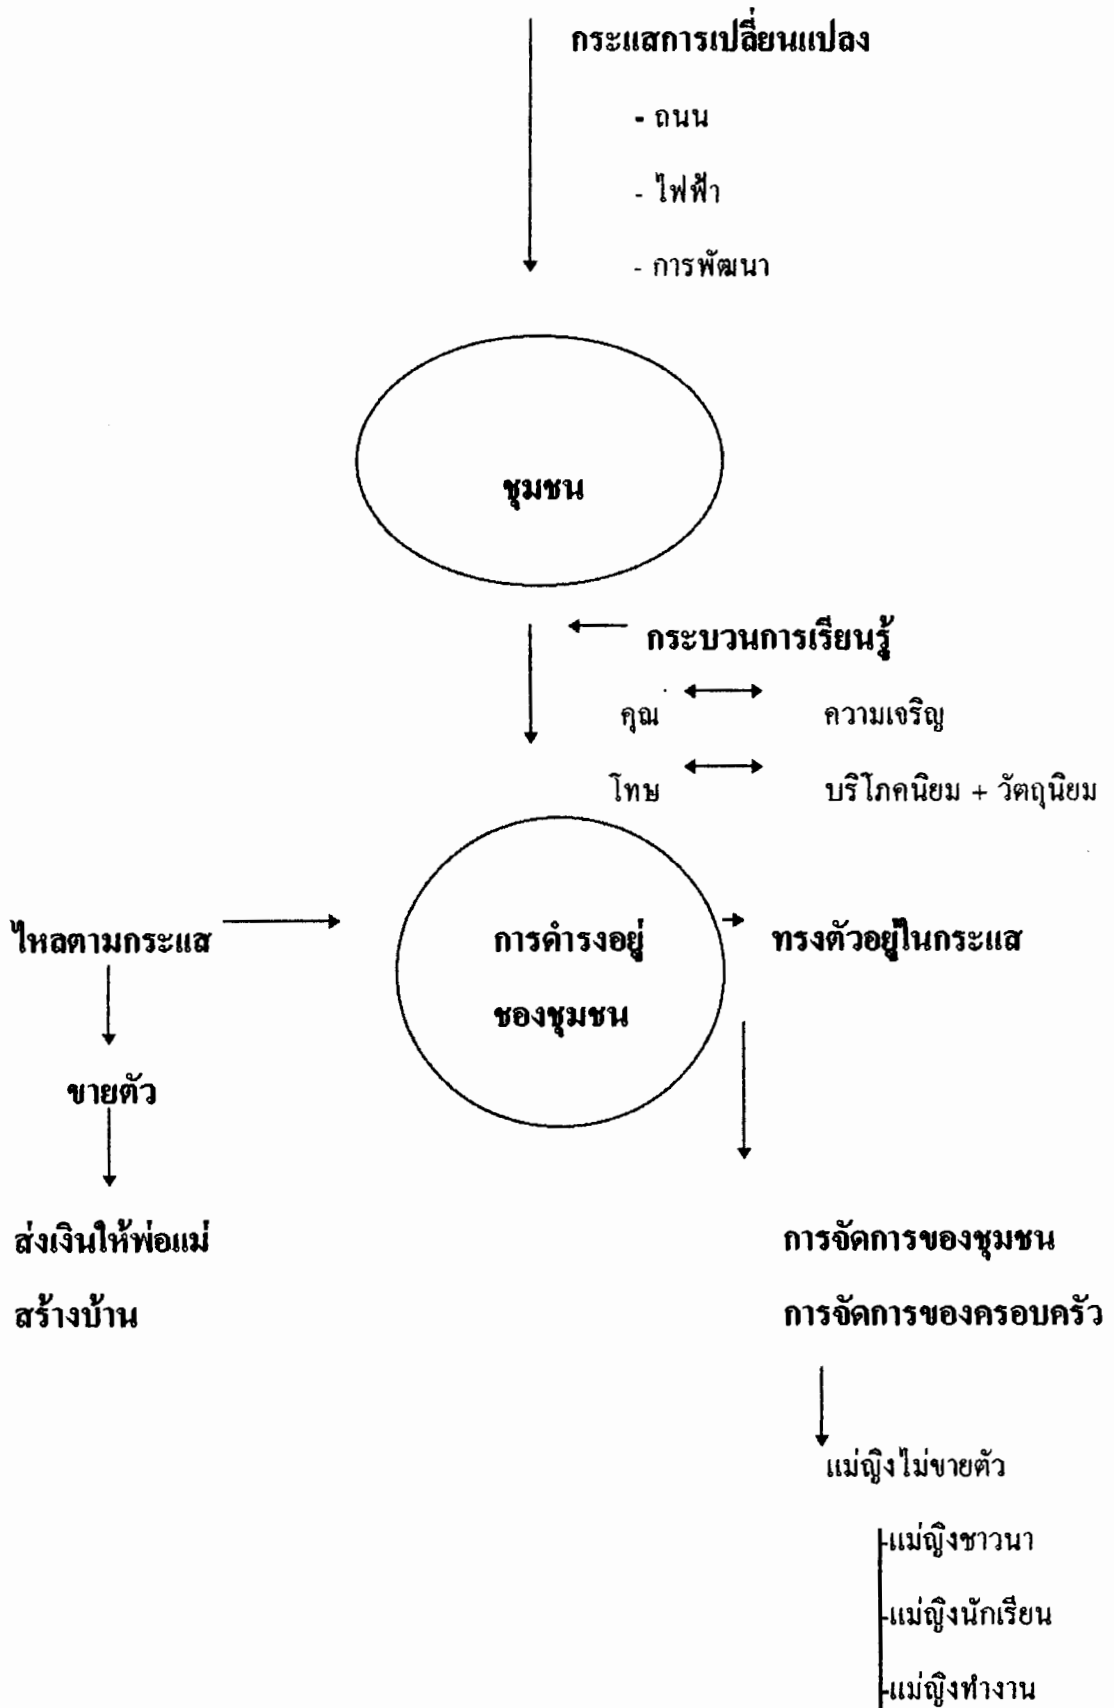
กระแสการเปลี่ยนแปลง

- ถนน

- ไฟฟ้า

- การพัฒนา

ชุมชน

กระบวนการเรียนรู้

คุณ ความเจริญ

โทษ บริโภคนิยม + วัตถุนิยม

ไหลตามกระแส

การดำรงอยู่ของชุมชน

ทรงตัวอยู่ในกระแส

ขายตัว

ส่งเงินให้พ่อแม่

สร้างบ้าน

การจัดการของชุมชน

การจัดการของครอบครัว

แม่ญิงไม่ขายตัว

แม่ญิงชาวนา

แม่ญิงนักเรียน

แม่ญิงทำงาน